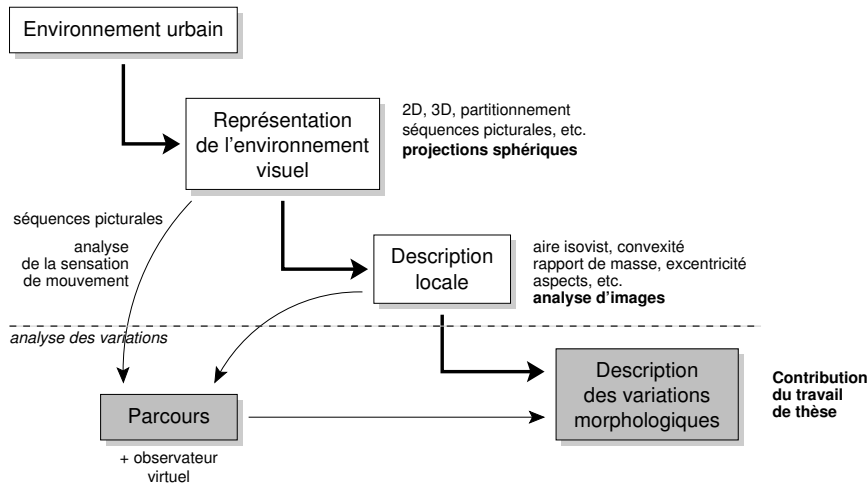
Environnement urbain

Représentation de l'environnement visuel

2D, 3D, partitionnement
séquences picturales, etc.
**projections sphériques**

séquences picturales

analyse de la sensation de mouvement

Description locale

aire isovist, convexité
rapport de masse, excentricité
aspects, etc.
**analyse d'images**

*analyse des variations*

Parcours

+ observateur virtuel

Description des variations morphologiques

**Contribution du travail de thèse**